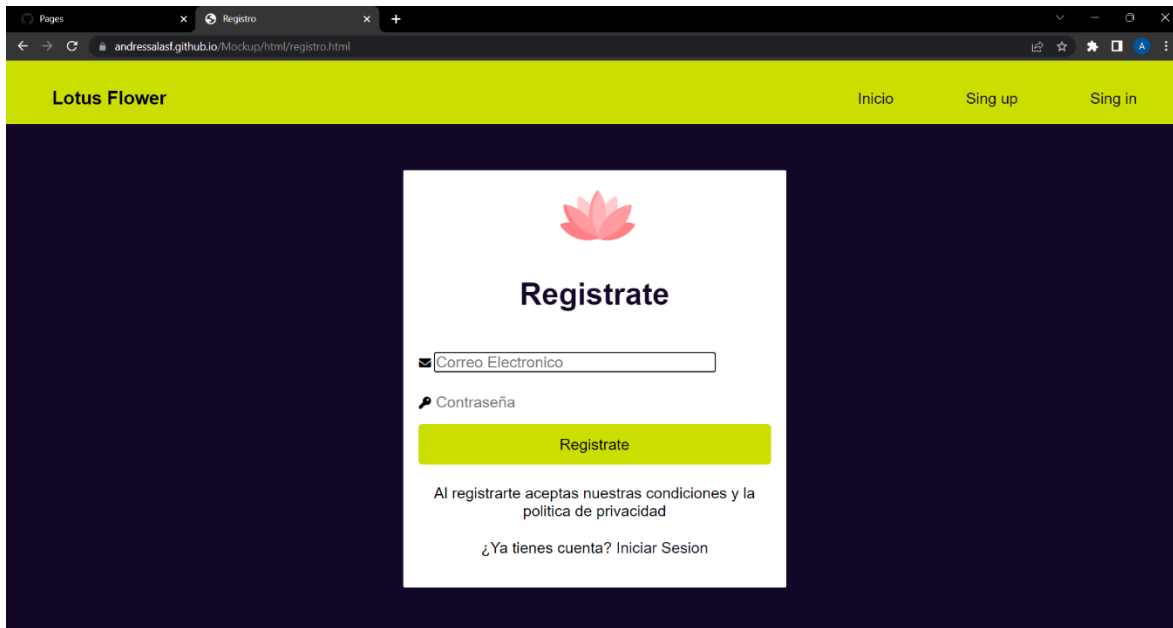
Pages
Registro
andressalasf.github.io/Mockup/html/registro.html

Lotus Flower
Inicio
Sing up
Sing in

Registrate

Correo Electronico
Contraseña
Registrate

Al registrarte aceptas nuestras condiciones y la politica de privacidad

¿Ya tienes cuenta? Iniciar Sesion